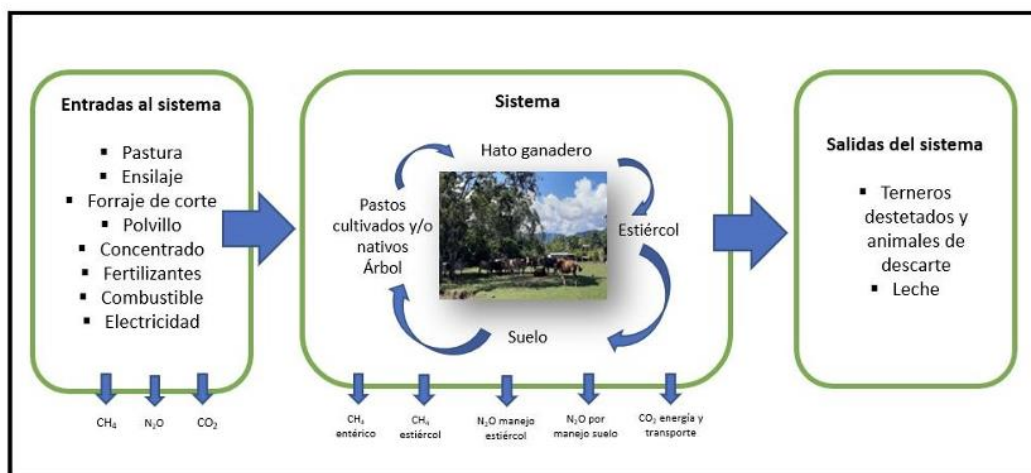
Entradas al sistema

- Pastura
- Ensilaje
- Forraje de corte
- Polvillo
- Concentrado
- Fertilizantes
- Combustible
- Electricidad

$CH_4$ $N_2O$ $CO_2$

Sistema

Hato ganadero

Estiércol

Suelo

Pastos cultivados y/o nativos Árbol

$CH_4$ entérico

$CH_4$ estiércol

$N_2O$ manejo estiércol

$N_2O$ por manejo suelo

$CO_2$ energía y transporte

Salidas del sistema

- Terneros destetados y animales de descarte
- Leche